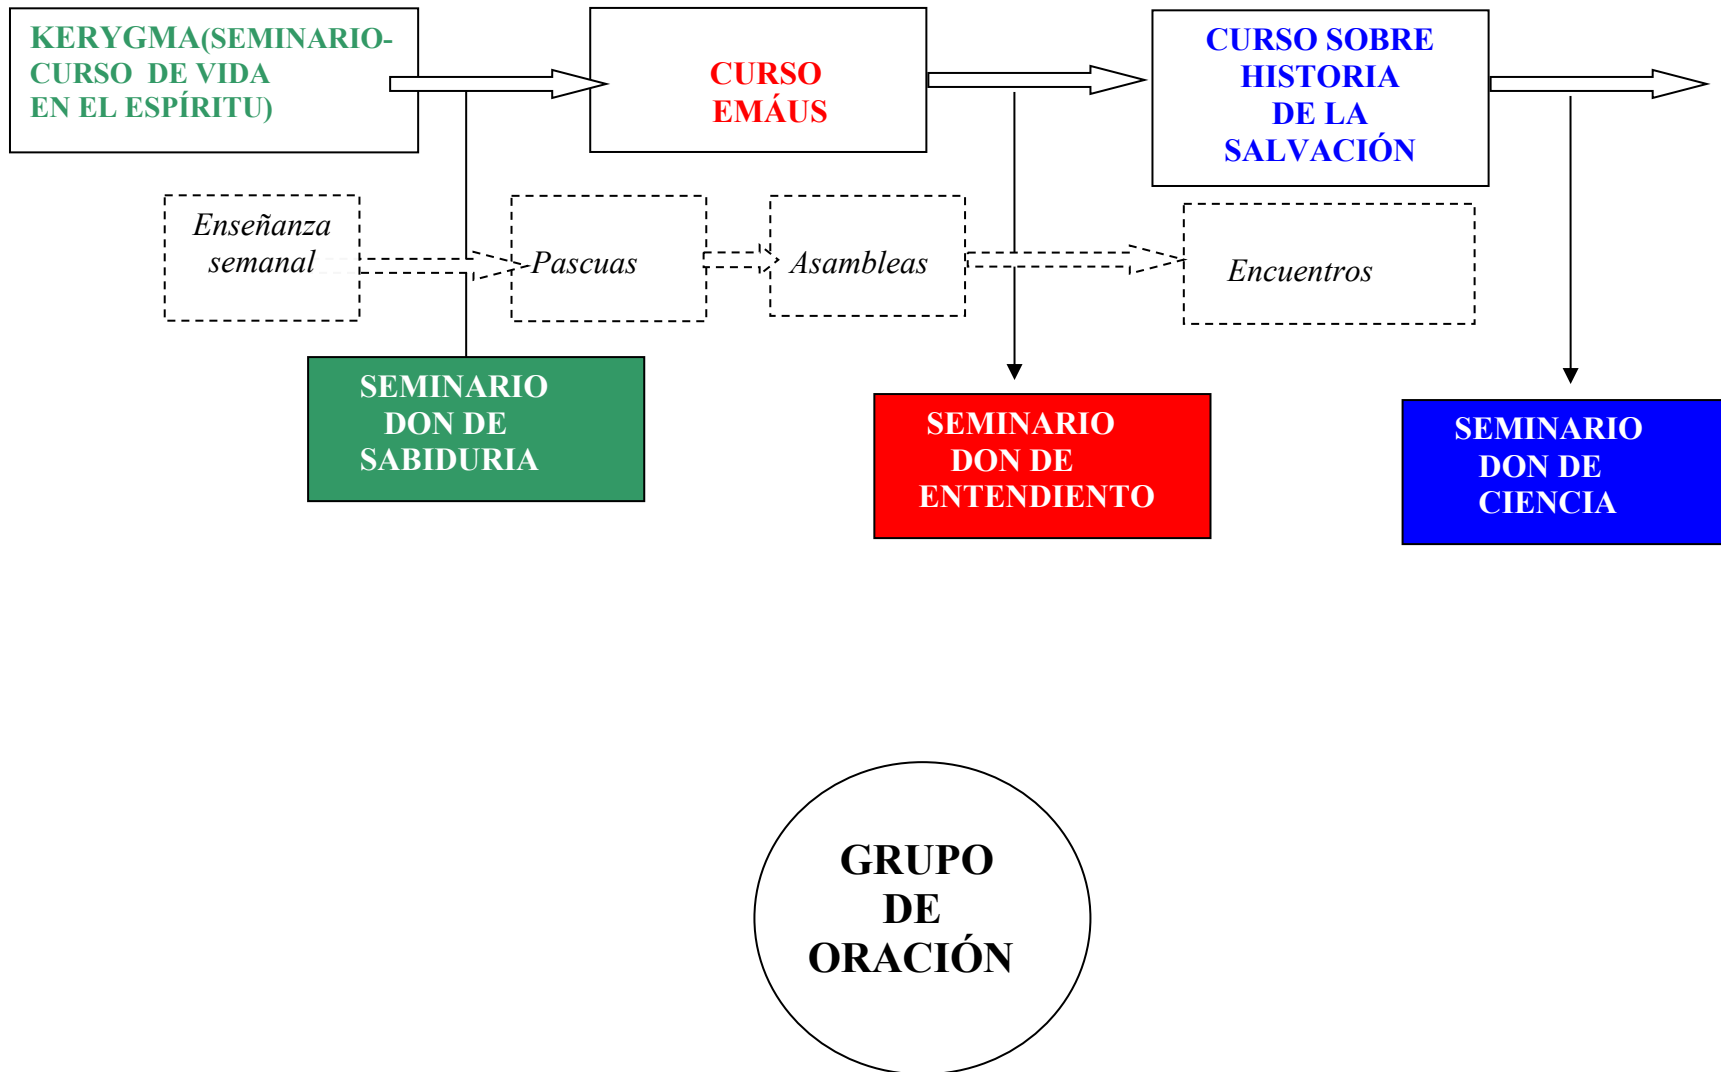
KERYGMA(SEMINARIO-CURSO DE VIDA EN EL ESPÍRITU)

CURSO EMÁUS

CURSO SOBRE HISTORIA DE LA SALVACIÓN

Enseñanza semanal

Pascuas

Asambleas

Encuentros

SEMINARIO DON DE SABIDURIA

SEMINARIO DON DE ENTENDIENTO

SEMINARIO DON DE CIENCIA

GRUPO DE ORACIÓN